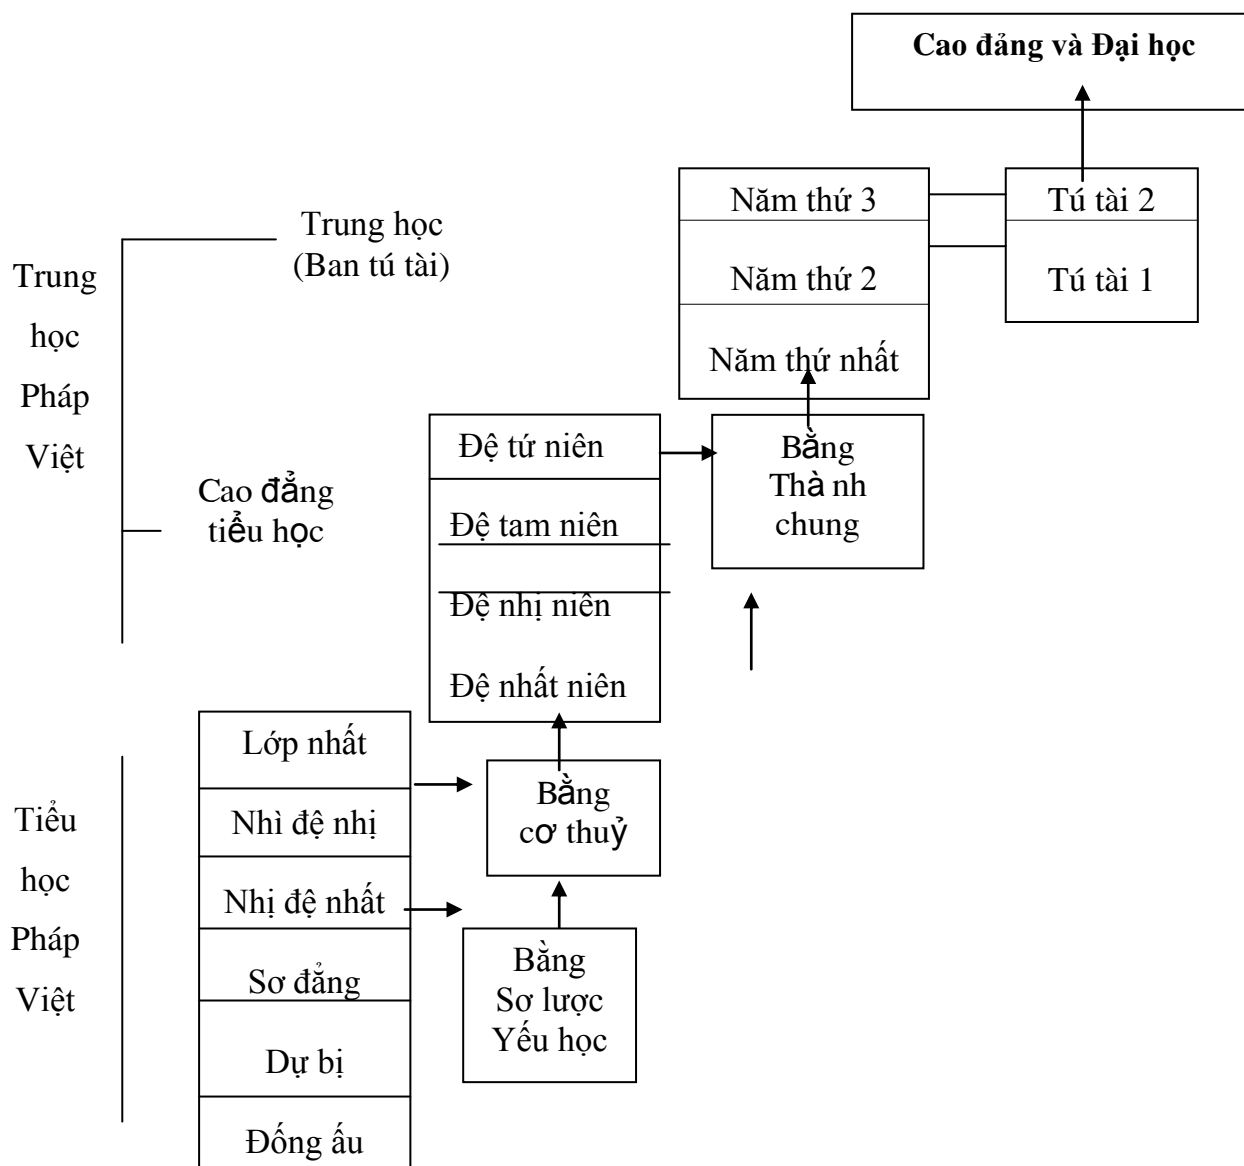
Cao đảng và Đại học

Trung học Pháp Việt

Trung học (Ban tú tài)

Năm thứ 3

Năm thứ 2

Năm thứ nhất

Tú tài 2

Tú tài 1

Cao đẳng tiểu học

Đệ tứ niên

Đệ tam niên

Đệ nhị niên

Đệ nhất niên

Bằng Thà nh chung

Tiểu học Pháp Việt

Lớp nhất

Nhì đệ nhị

Nhị đệ nhất

Sơ đẳng

Dự bị

Đống ấu

Bằng cơ thuỷ

Bằng Sơ lược Yếu học